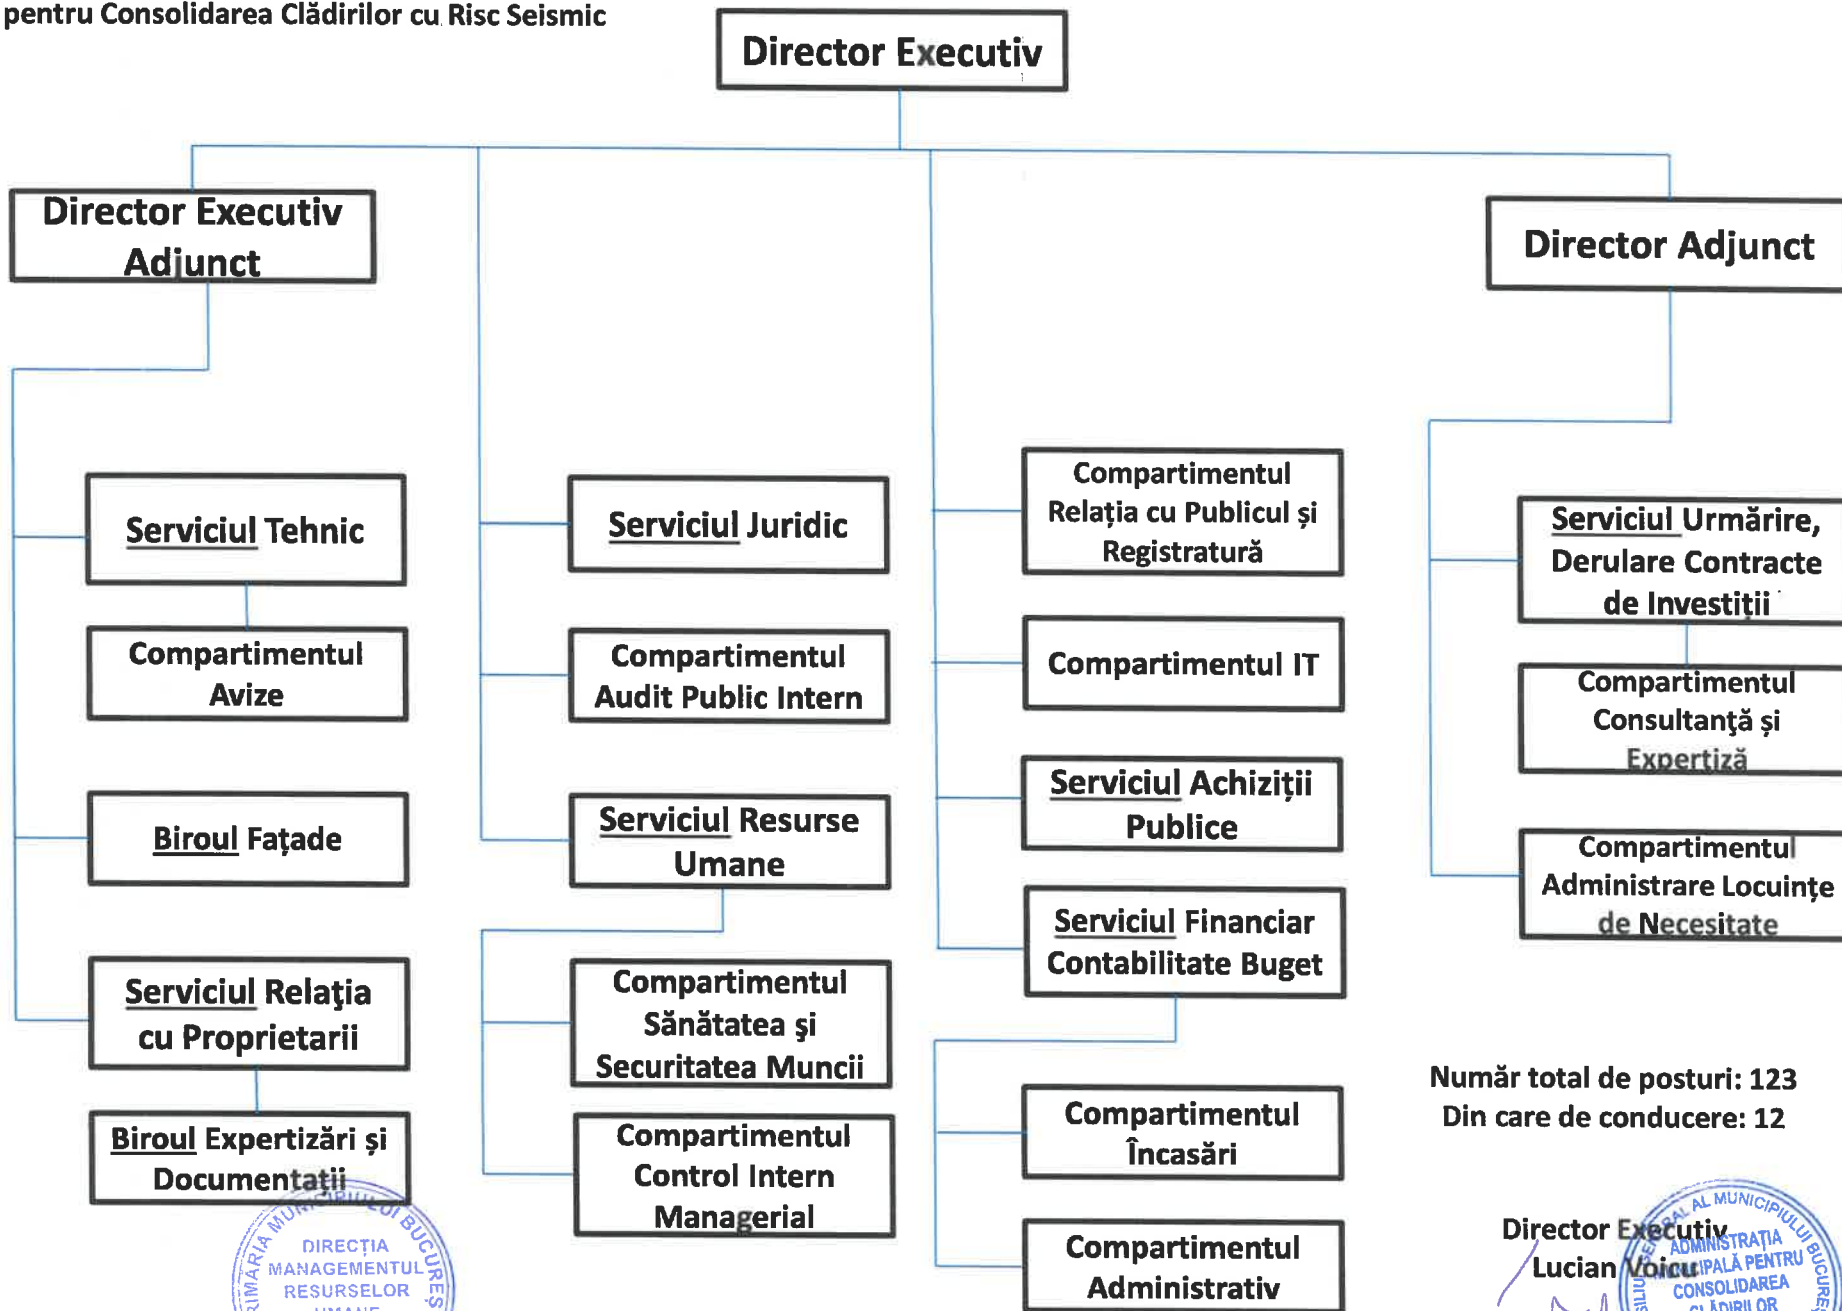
pentru Consolidarea Clădirilor cu Risc Seismic

Director Executiv

Director Executiv Adjunct

Director Adjunct

Serviciul Tehnic

Compartimentul Avize

Biroul Fațade

Serviciul Relația cu Proprietarii

Biroul Expertizări și Documentații

Serviciul Juridic

Compartimentul Audit Public Intern

Serviciul Resurse Umane

Compartimentul Sănătatea și Securitatea Muncii

Compartimentul Control Intern Managerial

Compartimentul Relația cu Publicul și Registratură

Compartimentul IT

Serviciul Achiziții Publice

Serviciul Financiar Contabilitate Buget

Compartimentul Încasări

Compartimentul Administrativ

Serviciul Urmărire, Derulare Contracte de Investiții

Compartimentul Consultanță și Expertiză

Compartimentul Administrare Locuințe de Necesitate

Număr total de posturi: 123
Din care de conducere: 12

Director Executiv
Lucian Voicu

PRIMĂRIA MUNICIPIULUI BUCUREȘTI DIRECȚIA MANAGEMENTUL RESURSELOR UMANE

GENERAL AL MUNICIPIULUI BUCUREȘTI ADMINISTRAȚIA MUNICIPALĂ PENTRU CONSOLIDAREA CLĂDIRILOR